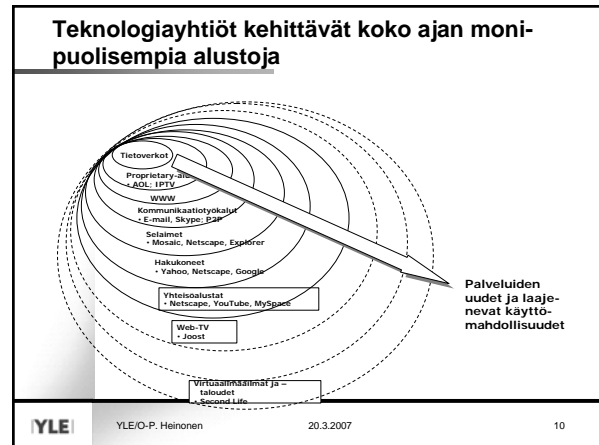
Teknologiayhtiöt kehittävät koko ajan monipuolisempia alustoja

Tietoverkot

Proprietary-alustat
• AOL; IPTV

WWW

Kommunikaatiotyökalut
• E-mail, Skype, P2P

Selaimet
• Mosaic, Netscape, Explorer

Hakukoneet
• Yahoo, Netscape, Google

Yhteisöalustat
• Netscape, YouTube, MySpace

Web-TV
• Joost

Virtuaalimaailmat ja –taloudet
• Second Life

Palveluiden uudet ja laajenevat käyttömahdollisuudet

YLE

YLE/O-P. Heinonen

20.3.2007

10